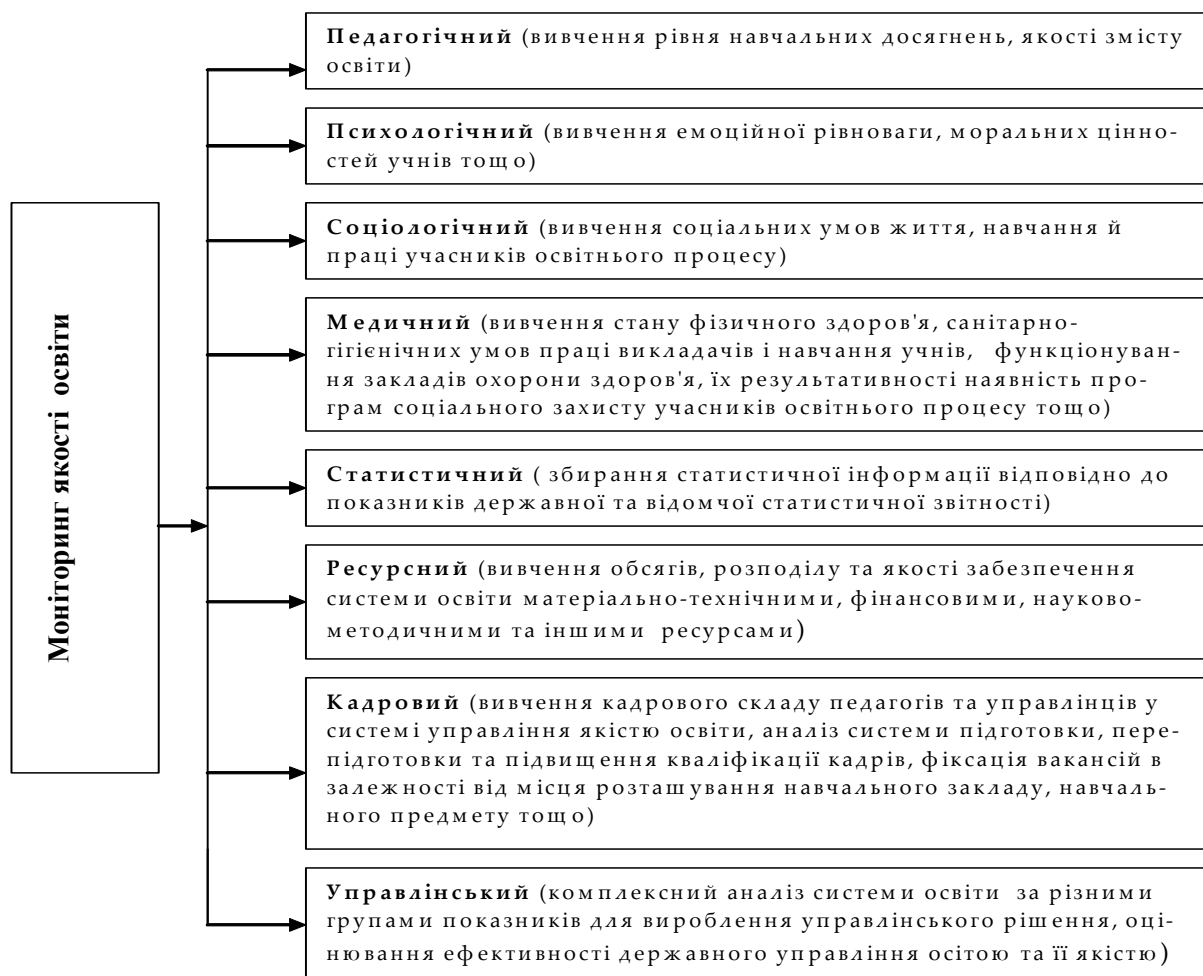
Моніторинг якості освіти

**Педагогічний** (вивчення рівня навчальних досягнень, якості змісту освіти)

**Психологічний** (вивчення емоційної рівноваги, моральних цінностей учнів тощо)

**Соціологічний** (вивчення соціальних умов життя, навчання й праці учасників освітнього процесу)

**Медичний** (вивчення стану фізичного здоров'я, санітарно-гігієнічних умов праці викладачів і навчання учнів, функціонування закладів охорони здоров'я, їх результативності наявність програм соціального захисту учасників освітнього процесу тощо)

**Статистичний** ( збирання статистичної інформації відповідно до показників державної та відомчої статистичної звітності)

**Ресурсний** (вивчення обсягів, розподілу та якості забезпечення системи освіти матеріально-технічними, фінансовими, науково-методичними та іншими ресурсами)

**Кадровий** (вивчення кадрового складу педагогів та управлінців у системі управління якістю освіти, аналіз системи підготовки, перепідготовки та підвищення кваліфікації кадрів, фіксація вакансій в залежності від місця розташування навчального закладу, навчального предмету тощо)

**Управлінський** (комплексний аналіз системи освіти за різними групами показників для вироблення управлінського рішення, оцінювання ефективності державного управління оситою та її якістю)